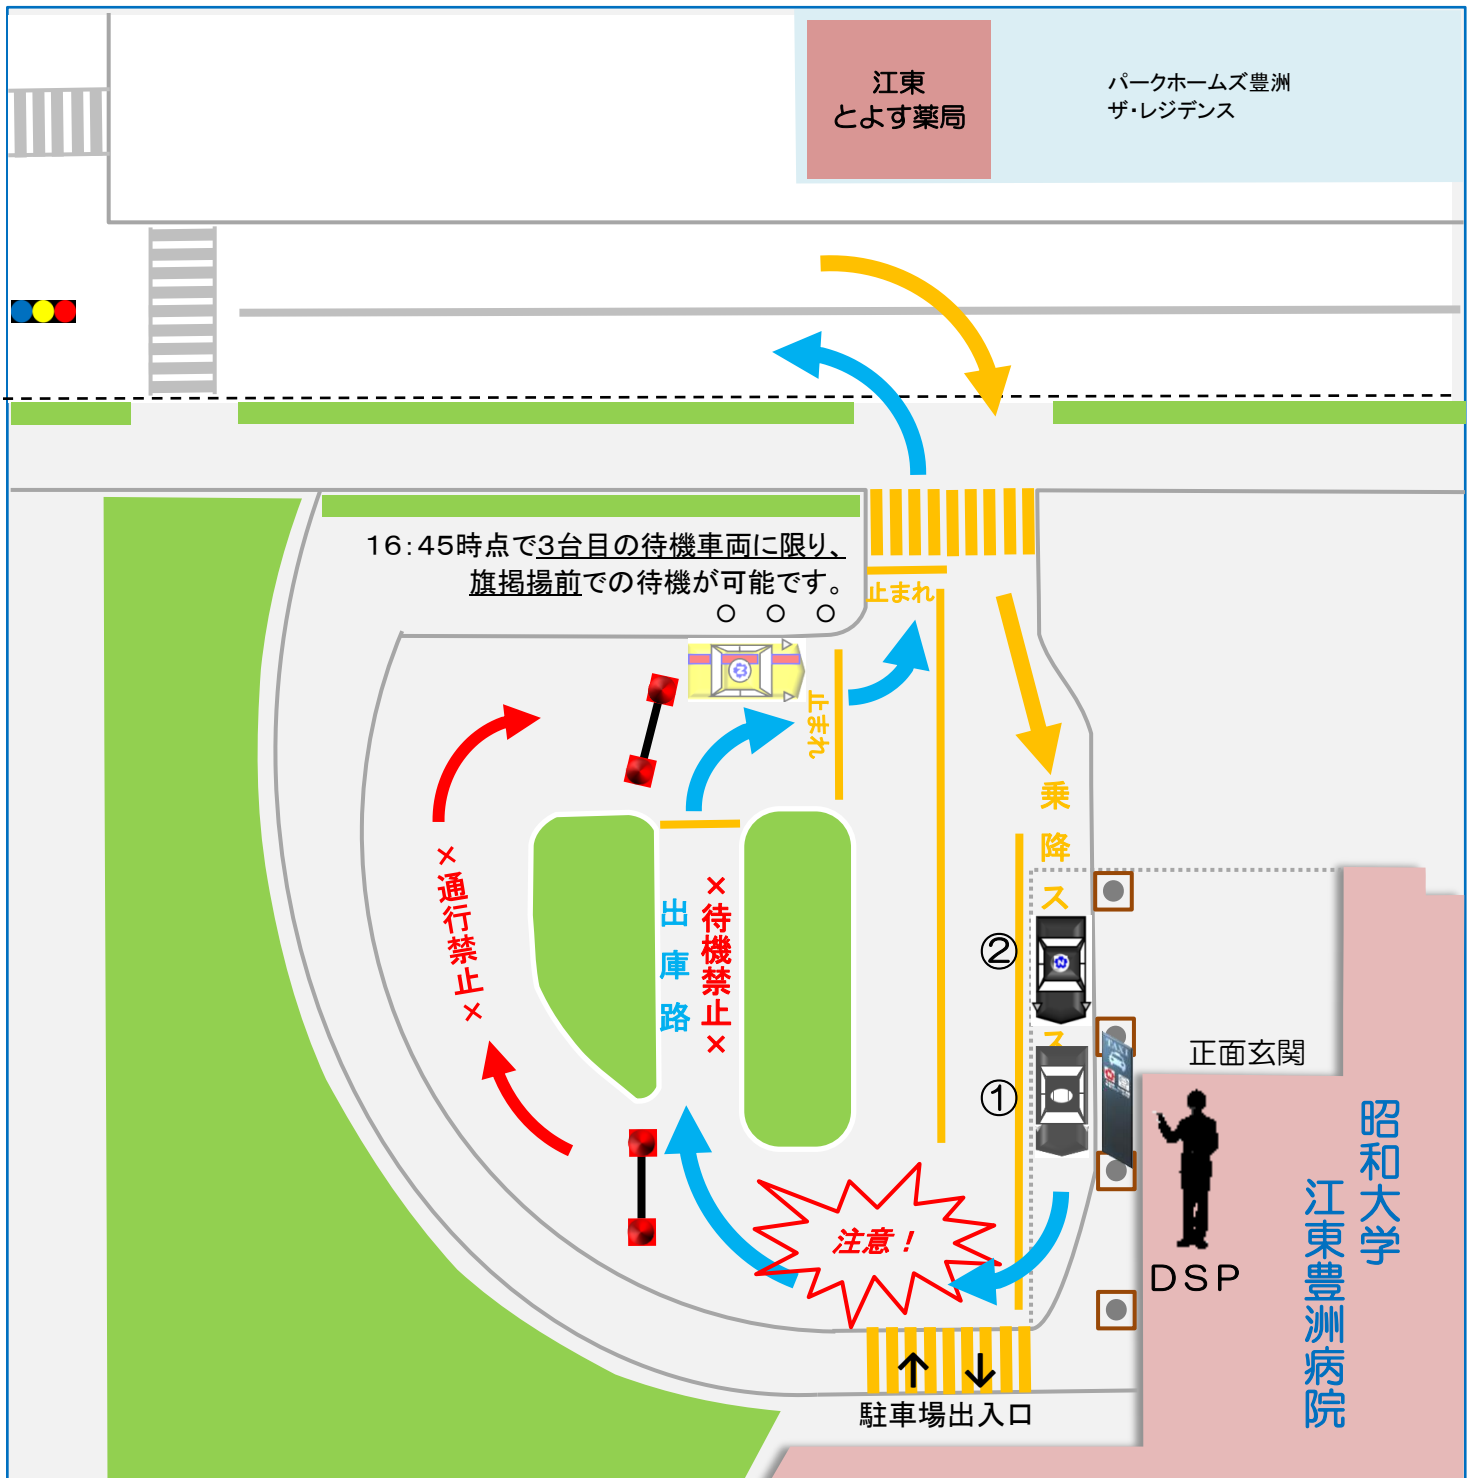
江東
とよす薬局

パークホームズ豊洲
ザ・レジデンス

16:45時点で3台目の待機車両に限り、
旗掲揚前での待機が可能です。
○ ○ ○

止まれ

止まれ

×通行禁止×

出庫路

×待機禁止×

乗降スペース

②

①

正面玄関

注意！

DSP

昭和大学
江東豊洲病院

駐車場出入口